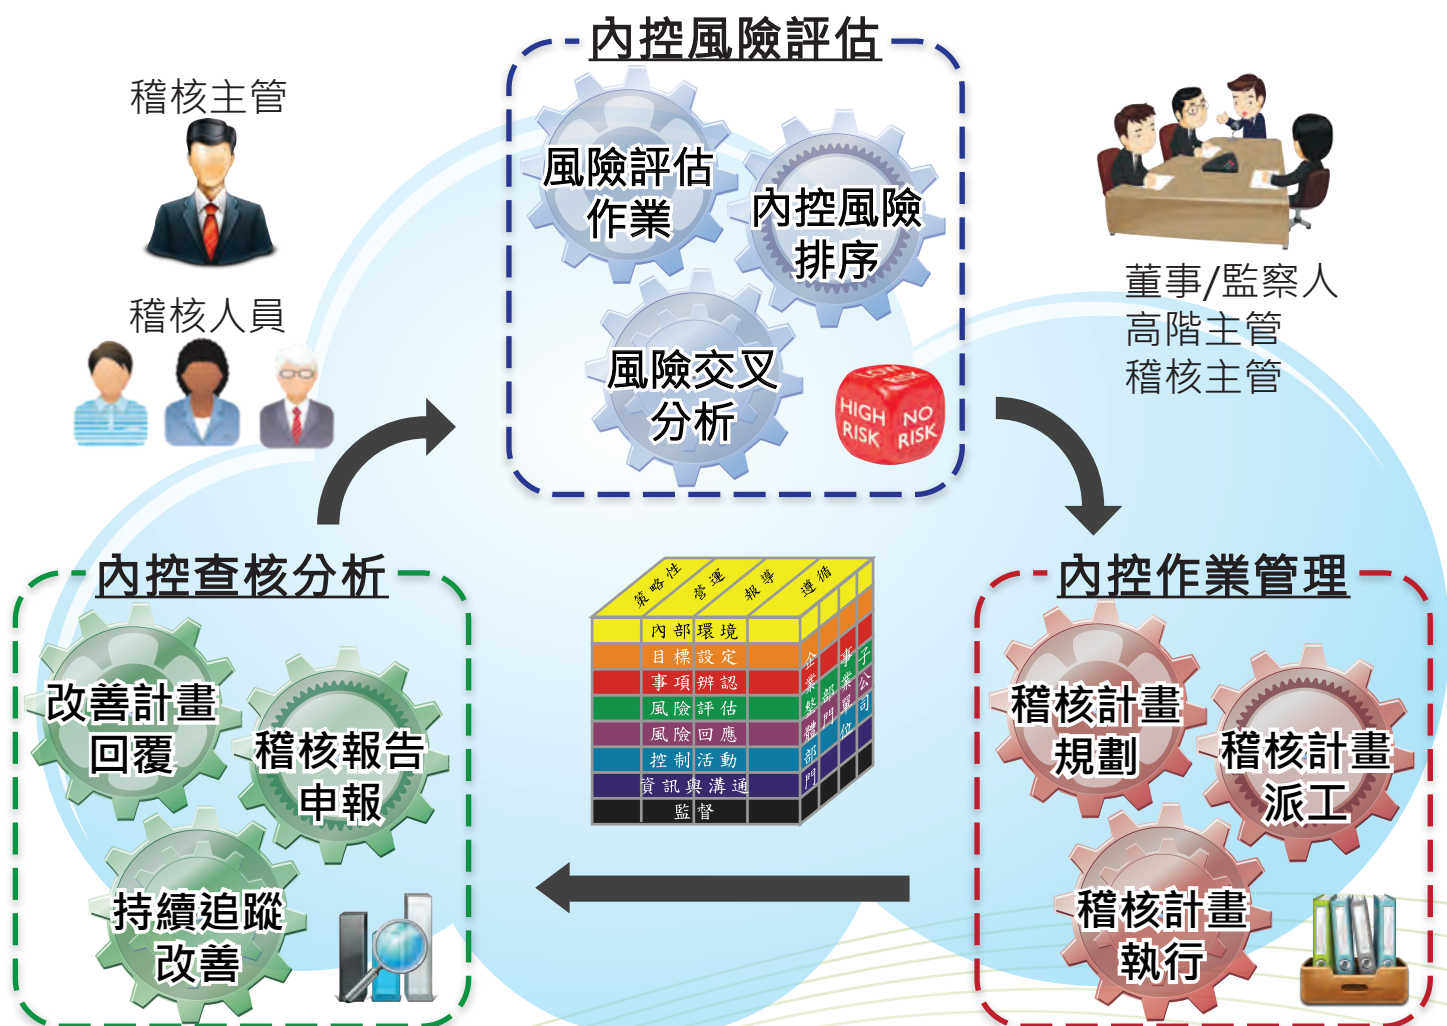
稽核主管

稽核人員

內控風險評估

風險評估作業

內控風險排序

風險交叉分析

HIGH RISK
NO RISK
LOW RISK

董事/監察人
高階主管
稽核主管

內控查核分析

改善計畫回覆

稽核報告申報

持續追蹤改善

策略性
營運
報導
遵循

內部環境
目標設定
事項辨認
風險評估
風險回應
控制活動
資訊與溝通
監督

企業整體部門
事業部單位
子公司

內控作業管理

稽核計畫規劃

稽核計畫派工

稽核計畫執行